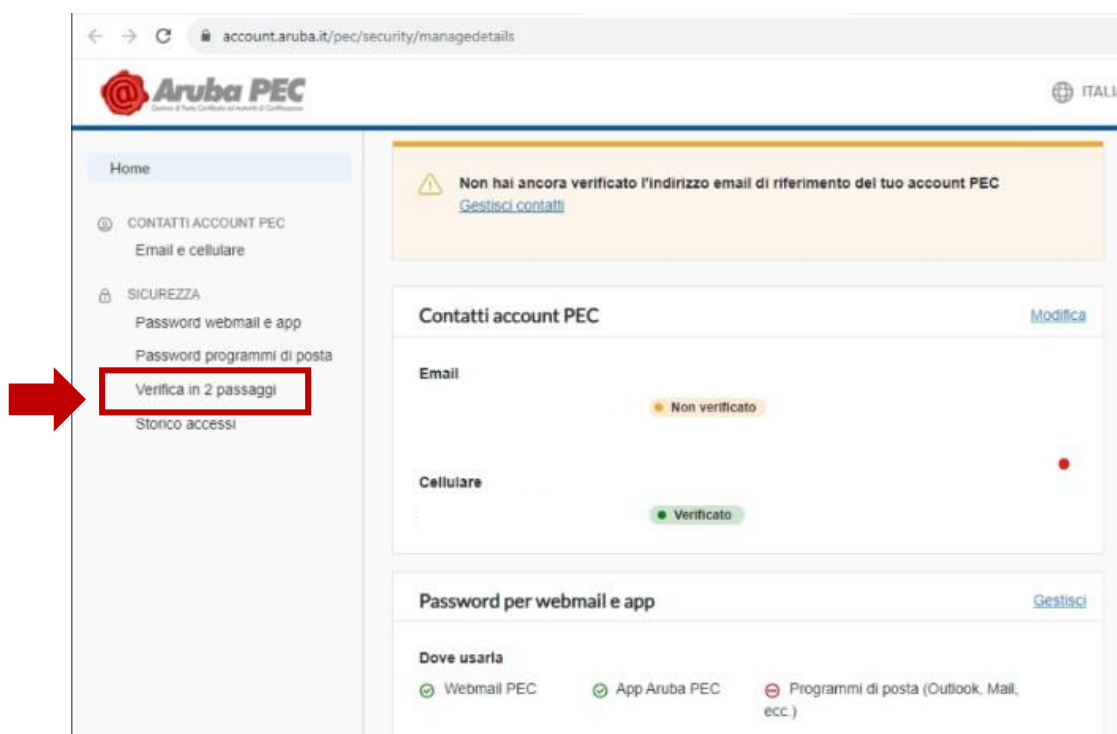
account.aruba.it/pec/security/managedetails

Aruba PEC
Gestore di Posta Certificata ed Autorità di Certificazione

ITALI

Home

CONTATTI ACCOUNT PEC
Email e cellulare

SICUREZZA
Password webmail e app
Password programmi di posta
Verifica in 2 passaggi
Storico accessi

Non hai ancora verificato l'indirizzo email di riferimento del tuo account PEC
Gestisci contatti

Contatti account PEC
Modifica

Email
Non verificato

Cellulare
Verificato

Password per webmail e app
Gestisci

Dove usarla
Webmail PEC
App Aruba PEC
Programmi di posta (Outlook, Mail, ecc.)